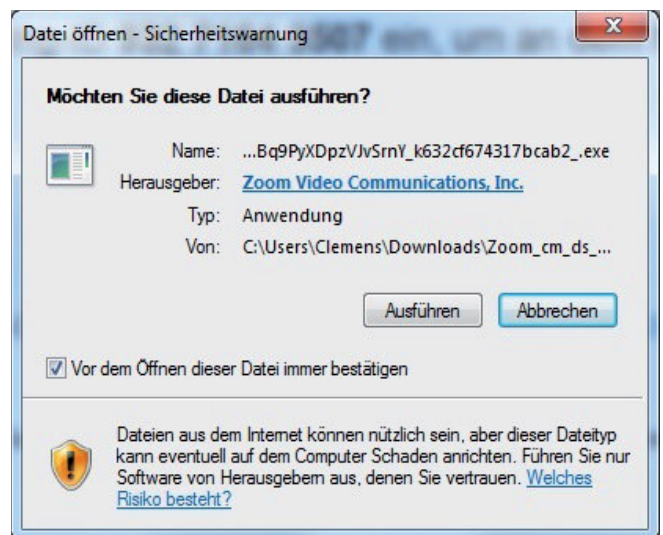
Datei öffnen - Sicherheitswarnung

Möchten Sie diese Datei ausführen?

Name: ...Bq9PyXDpzVJvSrnY_k632cf674317bcab2_.exe
Herausgeber: Zoom Video Communications, Inc.
Typ: Anwendung
Von: C:\Users\Clemens\Downloads\Zoom_cm_ds_...

Ausführen Abbrechen

Vor dem Öffnen dieser Datei immer bestätigen

Dateien aus dem Internet können nützlich sein, aber dieser Dateityp kann eventuell auf dem Computer Schaden anrichten. Führen Sie nur Software von Herausgebern aus, denen Sie vertrauen. Welches Risiko besteht?